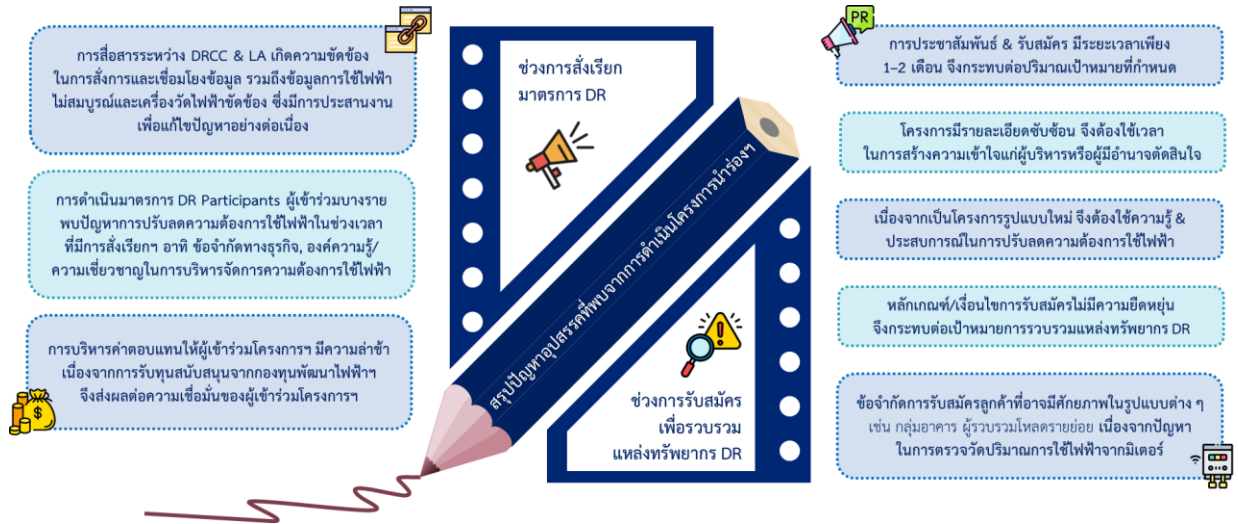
การสื่อสารระหว่าง DRCC & LA เกิดความขัดข้อง ในการสั่งการและเชื่อมโยงข้อมูล รวมถึงข้อมูลการใช้ไฟฟ้าไม่สมบูรณ์และเครื่องวัดไฟฟ้าขัดข้อง ซึ่งมีการประสานงานเพื่อแก้ไขปัญหาอย่างต่อเนื่อง

การดำเนินมาตรการ DR Participants ผู้เข้าร่วมบางราย พบปัญหาการปรับลดความต้องการใช้ไฟฟ้าในช่วงเวลาที่มีการสั่งเรียกฯ อาทิ ข้อจำกัดทางธุรกิจ, องค์ความรู้/ความเชี่ยวชาญในการบริหารจัดการความต้องการใช้ไฟฟ้า

การบริหารค่าตอบแทนให้ผู้เข้าร่วมโครงการฯ มีความล่าช้า เนื่องจากการรับทุนสนับสนุนจากกองทุนพัฒนาไฟฟ้าฯ จึงส่งผลต่อความเชื่อมั่นของผู้เข้าร่วมโครงการฯ

ช่วงการสั่งเรียก มาตรการ DR

สรุปปัญหาอุปสรรคที่พบจากการดำเนินโครงการนำร่องฯ

ช่วงการรับสมัคร เพื่อรวบรวม แหล่งทรัพยากร DR

PR

การประชาสัมพันธ์ & รับสมัคร มีระยะเวลาเพียง 1-2 เดือน จึงกระทบต่อปริมาณเป้าหมายที่กำหนด

โครงการมีรายละเอียดซับซ้อน จึงต้องใช้เวลา ในการสร้างความเข้าใจแก่ผู้บริหารหรือผู้มีอำนาจตัดสินใจ

เนื่องจากเป็นโครงการรูปแบบใหม่ จึงต้องใช้ความรู้ & ประสบการณ์ในการปรับลดความต้องการใช้ไฟฟ้า

หลักเกณฑ์/เงื่อนไขการรับสมัครไม่มีความยืดหยุ่น จึงกระทบต่อเป้าหมายการรวบรวมแหล่งทรัพยากร DR

ข้อจำกัดการรับสมัครลูกค้าที่อาจมีศักยภาพในรูปแบบต่าง ๆ เช่น กลุ่มอาคาร ผู้รวบรวมโหลดรายย่อย เนื่องจากปัญหาในการตรวจวัดปริมาณการใช้ไฟฟ้าจากมิเตอร์